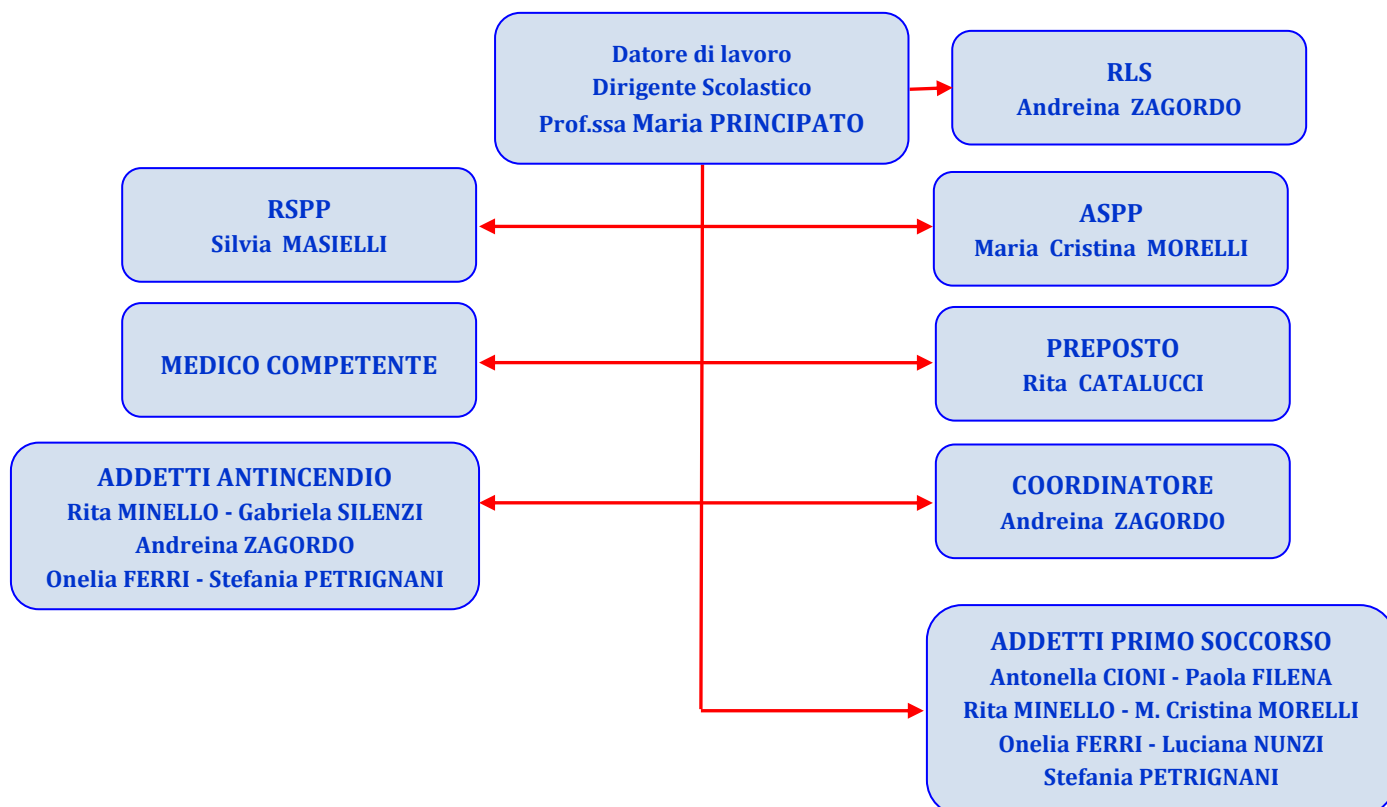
Datore di lavoro
Dirigente Scolastico
Prof.ssa Maria PRINCIPATO

RLS
Andreina ZAGORDO

RSPP
Silvia MASIELLI

ASPP
Maria Cristina MORELLI

MEDICO COMPETENTE

PREPOSTO
Rita CATALUCCI

ADDETTI ANTINCENDIO
Rita MINELLO - Gabriela SILENZI
Andreina ZAGORDO
Onelia FERRI - Stefania PETRIGNANI

COORDINATORE
Andreina ZAGORDO

ADDETTI PRIMO SOCCORSO
Antonella CIONI - Paola FILENA
Rita MINELLO - M. Cristina MORELLI
Onelia FERRI - Luciana NUNZI
Stefania PETRIGNANI